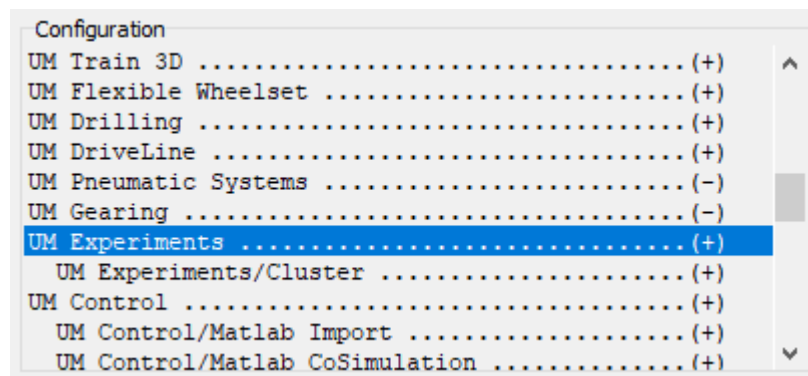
Configuration

UM Train 3D ..............................(+)
UM Flexible Wheelset .....................(+)
UM Drilling ..............................(+)
UM DriveLine .............................(+)
UM Pneumatic Systems .....................(-)
UM Gearing ...............................(-)
UM Experiments ...........................(+)
UM Experiments/Cluster ...................(+)
UM Control ...............................(+)
UM Control/Matlab Import .................(+)
UM Control/Matlab CoSimulation ...........(+)